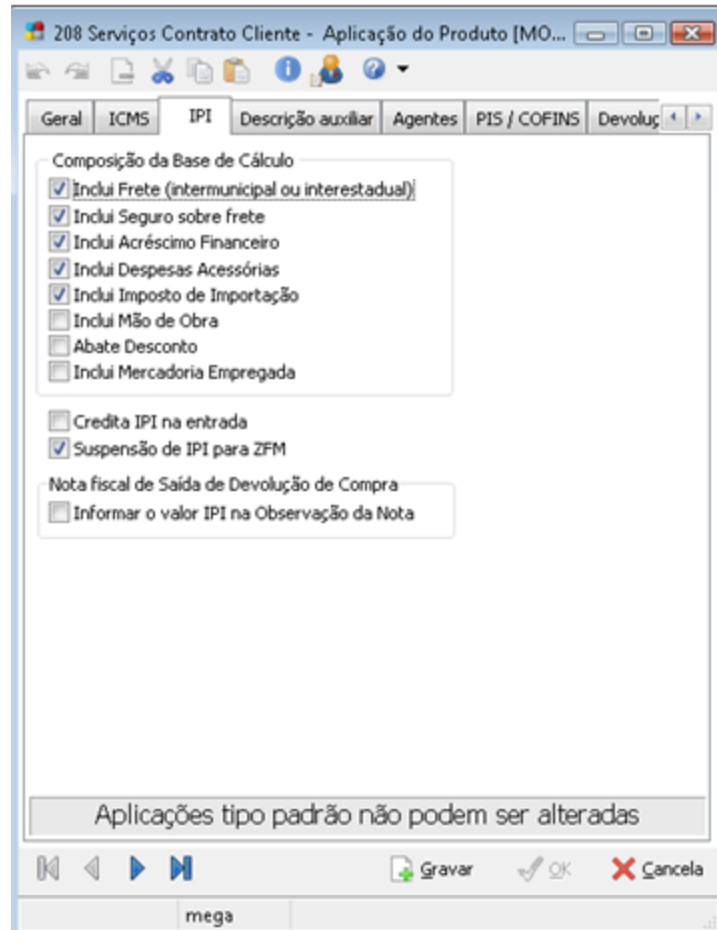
208 Serviços Contrato Cliente - Aplicação do Produto [MO...

Geral | ICMS | IPI | Descrição auxiliar | Agentes | PIS / COFINS | Devoluç

Composição da Base de Cálculo
Inclui Frete (intermunicipal ou interestadual)
Inclui Seguro sobre frete
Inclui Acréscimo Financeiro
Inclui Despesas Acessórias
Inclui Imposto de Importação
Inclui Mão de Obra
Abate Desconto
Inclui Mercadoria Empregada

Credita IPI na entrada
Suspensão de IPI para ZFM

Nota fiscal de Saída de Devolução de Compra
Informar o valor IPI na Observação da Nota

Aplicações tipo padrão não podem ser alteradas

Gravar
OK
Cancela

mega